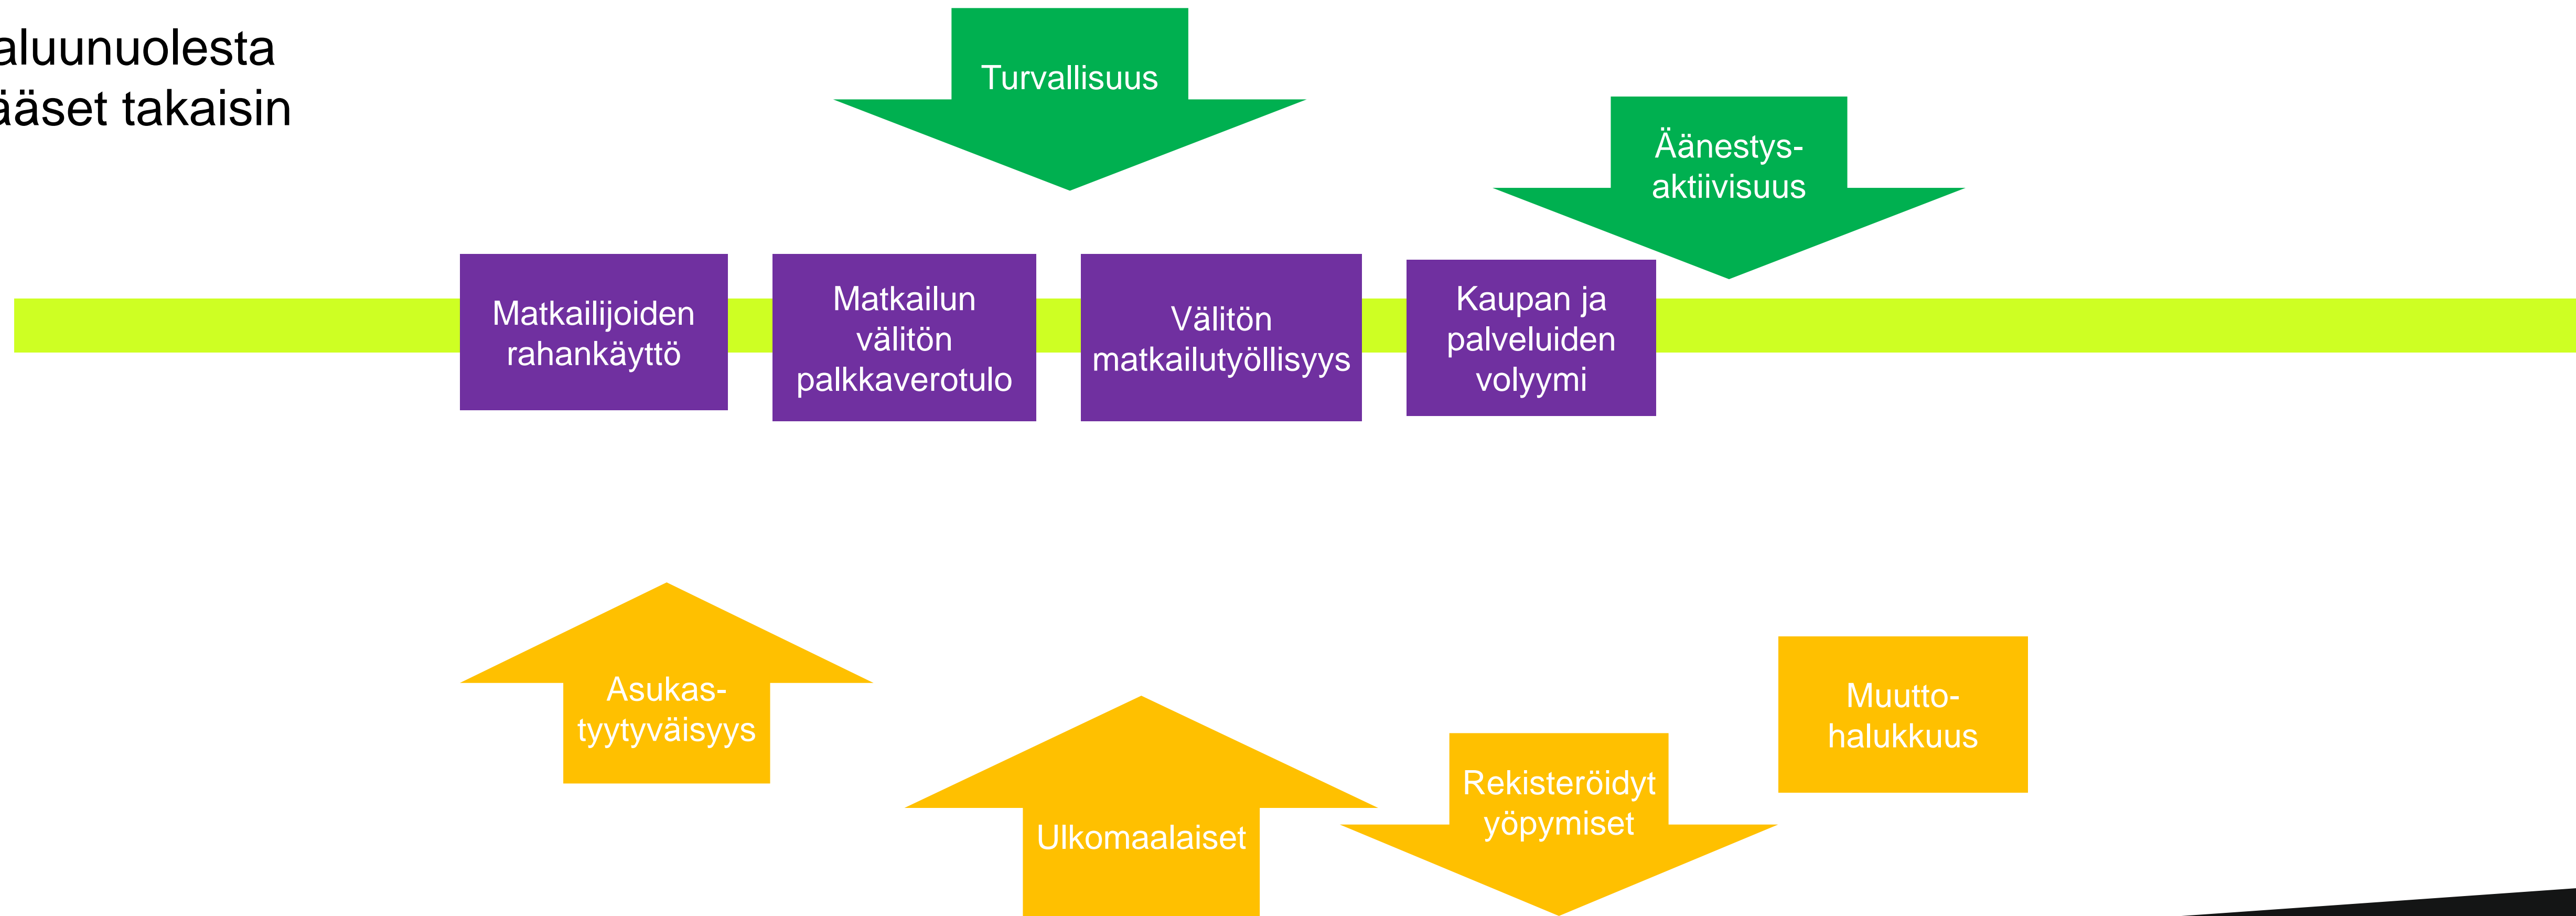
aluunuolesta
ääset takaisin

Turvallisuus

Äänestys-aktiivisuus

Matkailijoiden rahankäyttö

Matkailun välitön palkkaverotulo

Välitön matkailutyöllisyys

Kaupan ja palveluiden volyymi

Asukas-tyytyväisyys

Ulkomaalaiset

Rekisteröidyt yöpymiset

Muutto-halukkuus